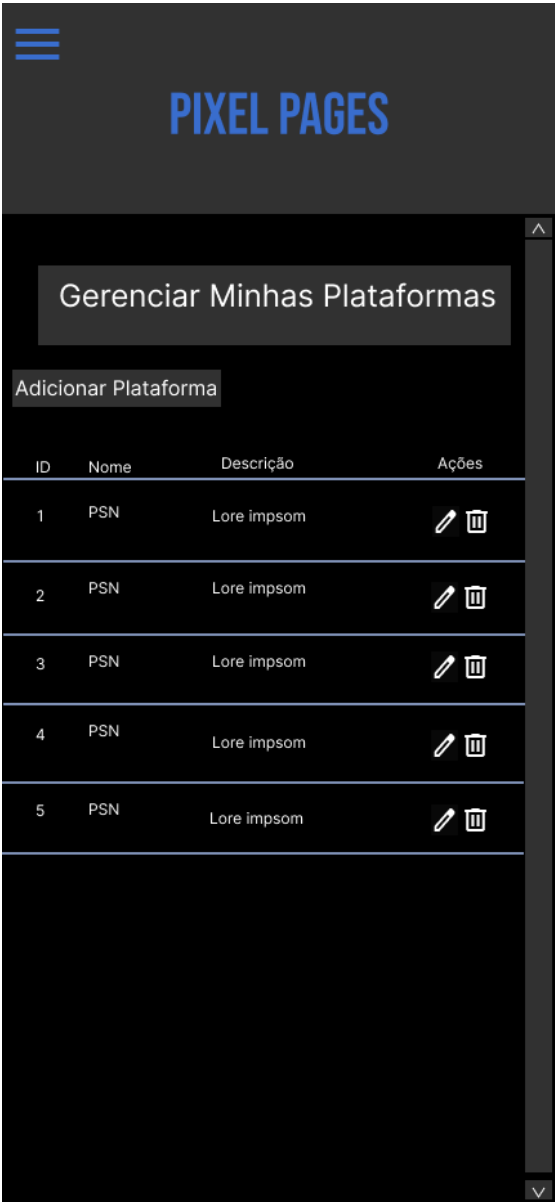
PIXEL PAGES

Gerenciar Minhas Plataformas

Adicionar Plataforma

| ID | Nome | Descrição | Ações |
|---|---|---|---|
| 1 | PSN | Lore impsom | |
| 2 | PSN | Lore impsom | |
| 3 | PSN | Lore impsom | |
| 4 | PSN | Lore impsom | |
| 5 | PSN | Lore impsom | |